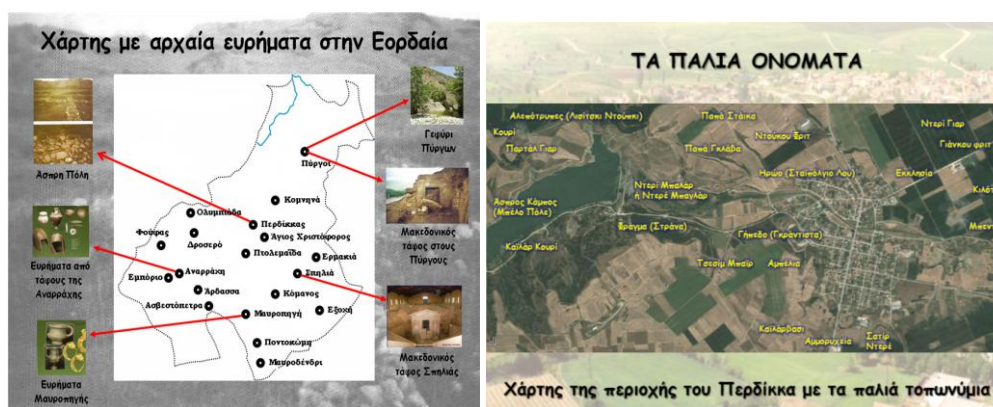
Χάρτης με αρχαία ευρήματα στην Εορδαία

Άσπρη Πόλη

Ευρήματα από τάφους της Αναρράχης

Ευρήματα Μαυροπηγής

Γεφύρι Πύργων

Μακεδονικός τάφος στους Πύργους

Μακεδονικός τάφος Σπηλιάς

Πύργοι
Κομνηνά
Ολυμπιάδα
Περδίκκας
Άγιος Χριστόφορος
Φούφας
Δροσερό
Πτολεμαΐδα
Ερμακιά
Αναρράχη
Εμπόριο
Σπηλιά
Άρδασσα
Κόμανος
Ασβεστόπετρα
Μαυροπηγή
Εξοχή
Ποντοκώμη
Μαυροδένδρι

ΤΑ ΠΑΛΙΑ ΟΝΟΜΑΤΑ

Αλεφότρυπες (Λισίτσκι Ντούπκι)
Πανώ Στάικα
Ντερί Γιαρ
Κουρί
Ντούκου Όριτ
Γιάνκου ορίτ
Παρτάλ Γιαρ
Πανώ Γκλάβα
Ηρώο (Στάνιολγιο Λου)
Εκκλησία
Κιλίτ
Ντερί Μπαλαρ ή Ντερέ Μπαγλάρ
Άσπρος Κάμπος (Μπέλο Πόλε)
Μιεν
Βραγμα (Στράνα)
Γήπεδο (Γκράντιστα)
Καϊλάρ Κουρί
Τσεσίμ Μπαϊρ
Αμπέλια
Καϊλάρβρισι
Αμμορυχεία
Σατίρ Ντερέ

Χάρτης της περιοχής του Περδίκκα με τα παλιά τοπωνύμια